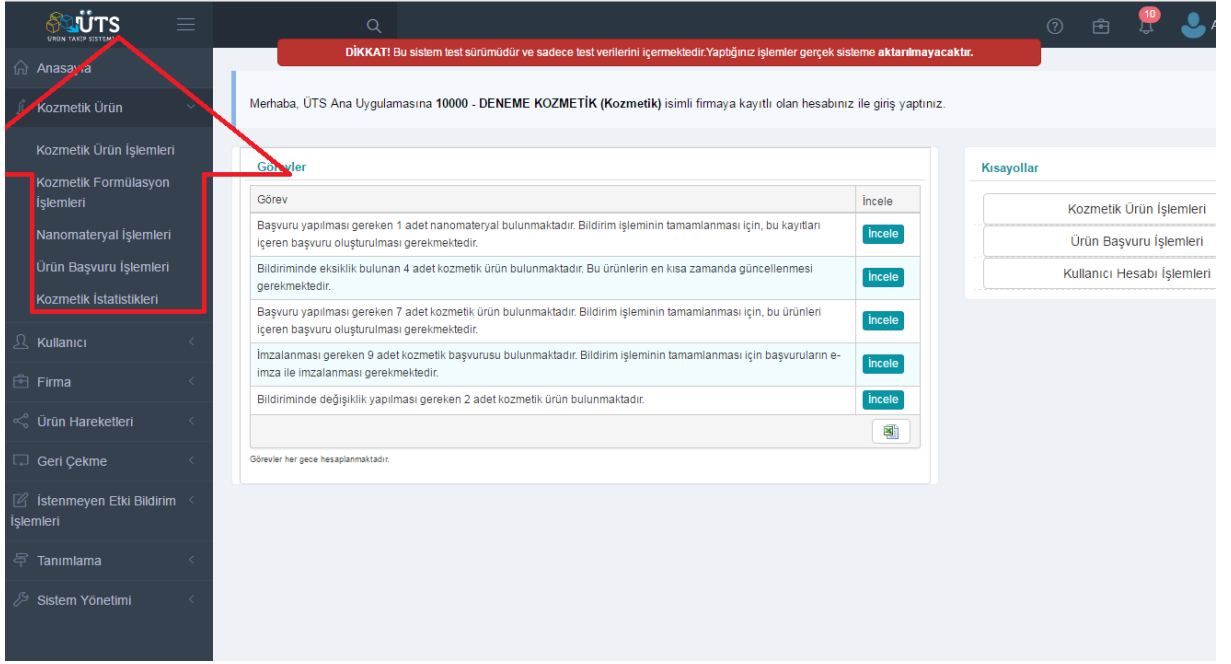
ÜTS
ÜRÜN TAKİP SİSTEMİ

10

A

DİKKAT! Bu sistem test sürümüdür ve sadece test verilerini içermektedir.Yaptığınız işlemler gerçek sisteme aktarılmayacaktır.

Anasayfa
Kozmetik Ürün
Kozmetik Ürün İşlemleri
Kozmetik Formülasyon İşlemleri
Nanomateryal İşlemleri
Ürün Başvuru İşlemleri
Kozmetik İstatistikleri
Kullanıcı
Firma
Ürün Hareketleri
Geri Çekme
İstenmeyen Etki Bildirim İşlemleri
Tanımlama
Sistem Yönetimi

Merhaba, ÜTS Ana Uygulamasına **10000 - DENEME KOZMETİK (Kozmetik)** isimli firmaya kayıtlı olan hesabınız ile giriş yaptınız.

Görevler

| Görev | İncele |
|---|---|
| Başvuru yapılması gereken 1 adet nanomateryal bulunmaktadır. Bildirim işleminin tamamlanması için, bu kayıtları içeren başvuru oluşturulması gerekmektedir. | İncele |
| Bildiriminde eksiklik bulunan 4 adet kozmetik ürün bulunmaktadır. Bu ürünlerin en kısa zamanda güncellenmesi gerekmektedir. | İncele |
| Başvuru yapılması gereken 7 adet kozmetik ürün bulunmaktadır. Bildirim işleminin tamamlanması için, bu ürünleri içeren başvuru oluşturulması gerekmektedir. | İncele |
| İmzalanması gereken 9 adet kozmetik başvurusu bulunmaktadır. Bildirim işleminin tamamlanması için başvuruların e-imza ile imzalanması gerekmektedir. | İncele |
| Bildiriminde değişiklik yapılması gereken 2 adet kozmetik ürün bulunmaktadır. | İncele |

Görevler her gece hesaplanmaktadır.

Kısayollar
Kozmetik Ürün İşlemleri
Ürün Başvuru İşlemleri
Kullanıcı Hesabı İşlemleri